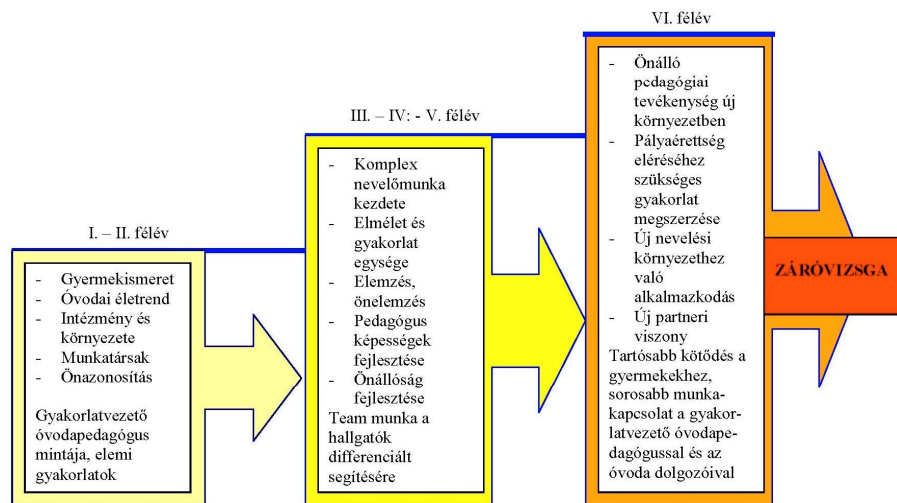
I. – II. félév

- Gyermekismeret
- Óvodai életrend
- Intézmény és környezete
- Munkatársak
- Önazonosítás

Gyakorlatvezető óvodapedagógus mintája, elemi gyakorlatok

III. – IV: - V. félév

- Komplex nevelőmunka kezdete
- Elmélet és gyakorlat egysége
- Elemzés, önelemzés
- Pedagógus képességek fejlesztése
- Önállóság fejlesztése

Team munka a hallgatók differenciált segítésére

VI. félév

- Önálló pedagógiai tevékenység új környezetben
- Pályaérettség eléréséhez szükséges gyakorlat megszerzése
- Új nevelési környezethez való alkalmazkodás
- Új partneri viszony

Tartósabb kötődés a gyermekekhez, sorosabb munkakapcsolat a gyakorlatvezető óvodapedagógussal és az óvoda dolgozóival

ZÁRÓVIZSGA